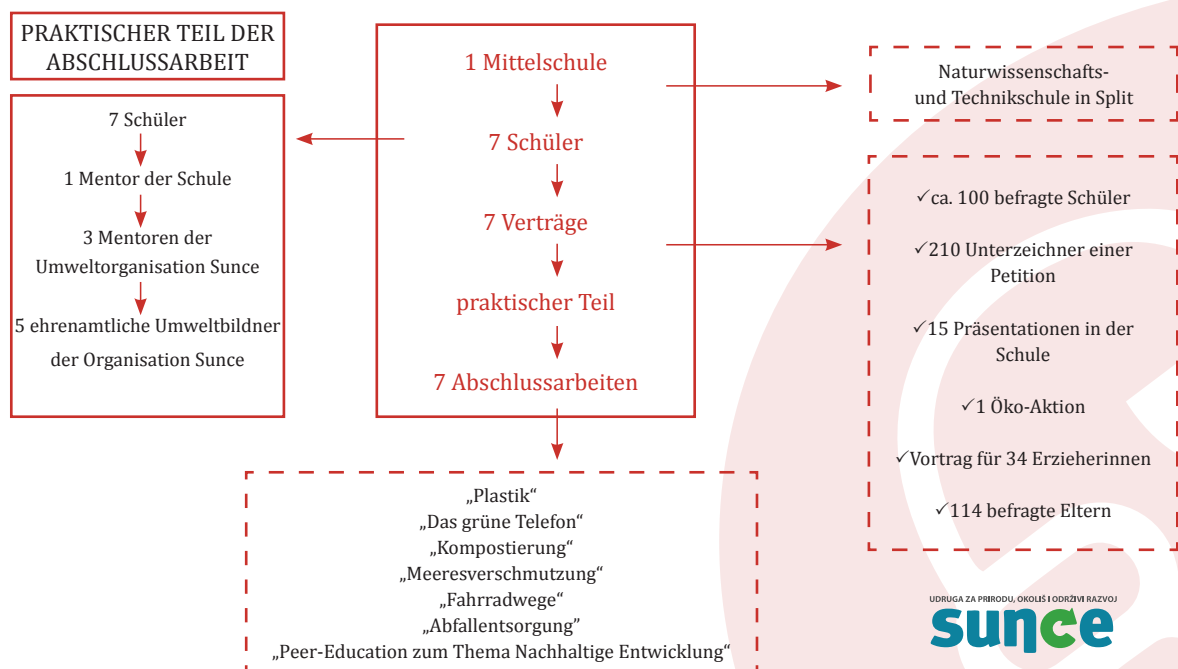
PRAKTISCHER TEIL DER ABSCHLUSSARBEIT

7 Schüler
1 Mentor der Schule
3 Mentoren der Umweltorganisation Sunce
5 ehrenamtliche Umweltbildner der Organisation Sunce

1 Mittelschule
7 Schüler
7 Verträge
praktischer Teil
7 Abschlussarbeiten

Naturwissenschafts- und Technikschule in Split

✓ca. 100 befragte Schüler
✓210 Unterzeichner einer Petition
✓15 Präsentationen in der Schule
✓1 Öko-Aktion
✓Vortrag für 34 Erzieherinnen
✓114 befragte Eltern

„Plastik“
„Das grüne Telefon“
„Kompostierung“
„Meeresverschmutzung“
„Fahrradwege“
„Abfallentsorgung“
„Peer-Education zum Thema Nachhaltige Entwicklung“

UDRUGA ZA PRIRODU, OKOLIŠ I ODRŽIVI RAZVOJ
sunce